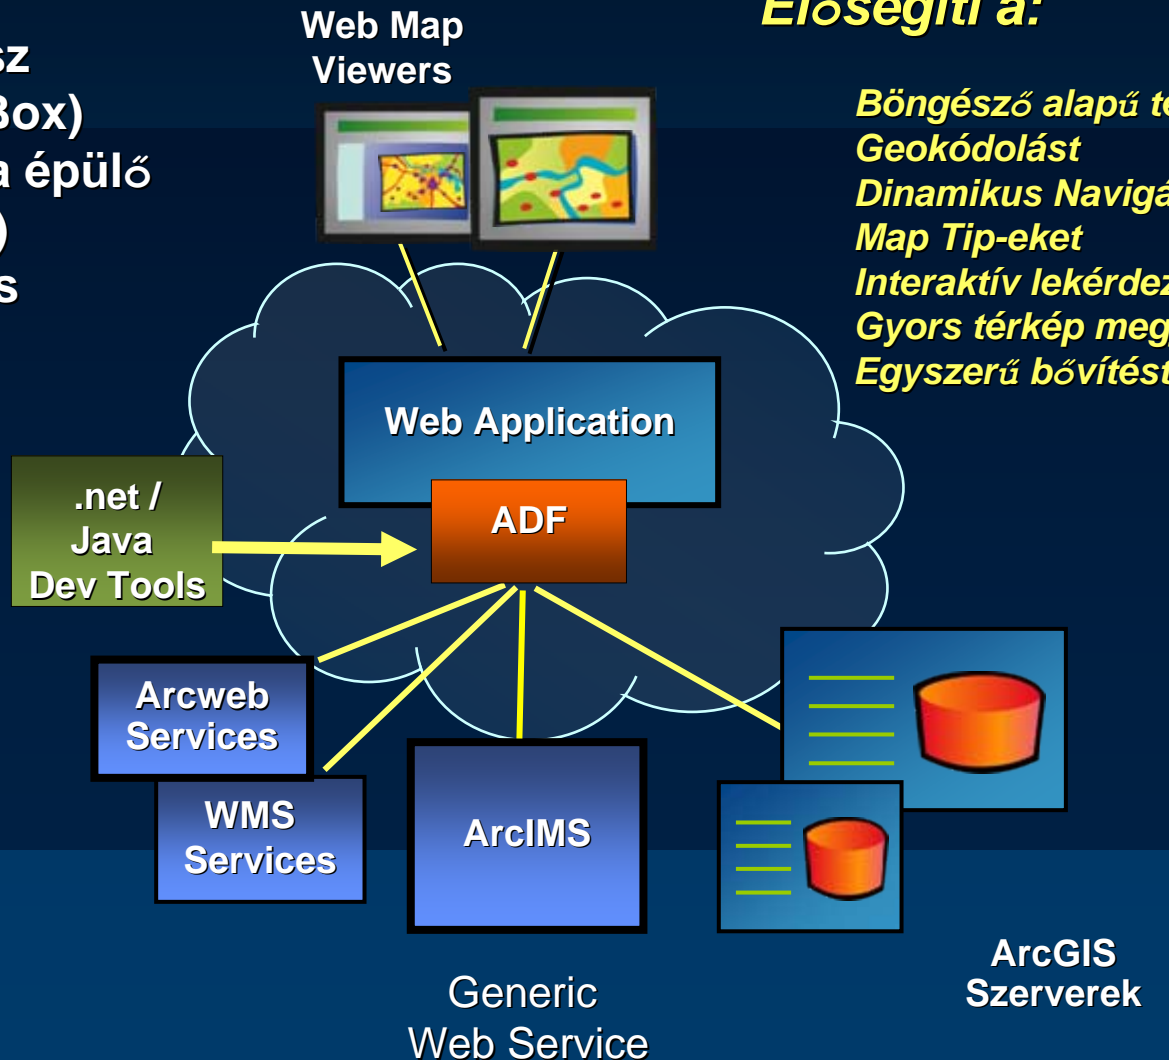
sz
Box)
a épülő
)
s

Web Map Viewers

Elősegíti a:

Böngésző alapú te
Geokódolást
Dinamikus Navigá
Map Tip-eket
Interaktív lekérdez
Gyors térkép meg
Egyszerű bővítést

Web Application

.net / Java Dev Tools

ADF

Arcweb Services

WMS Services

ArcIMS

Generic Web Service

ArcGIS Szerverek